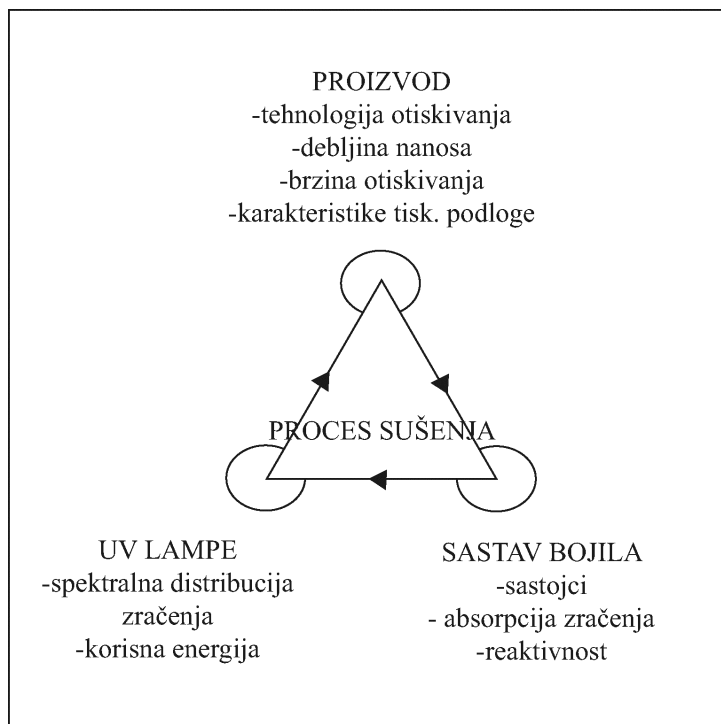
PROIZVOD
-tehnologija otiskivanja
-debljina nanosa
-brzina otiskivanja
-karakteristike tisk. podloge

PROCES SUŠENJA

UV LAMPE
-spektralna distribucija zračenja
-korisna energija

SASTAV BOJILA
-sastojci
- absorpcija zračenja
-reaktivnost